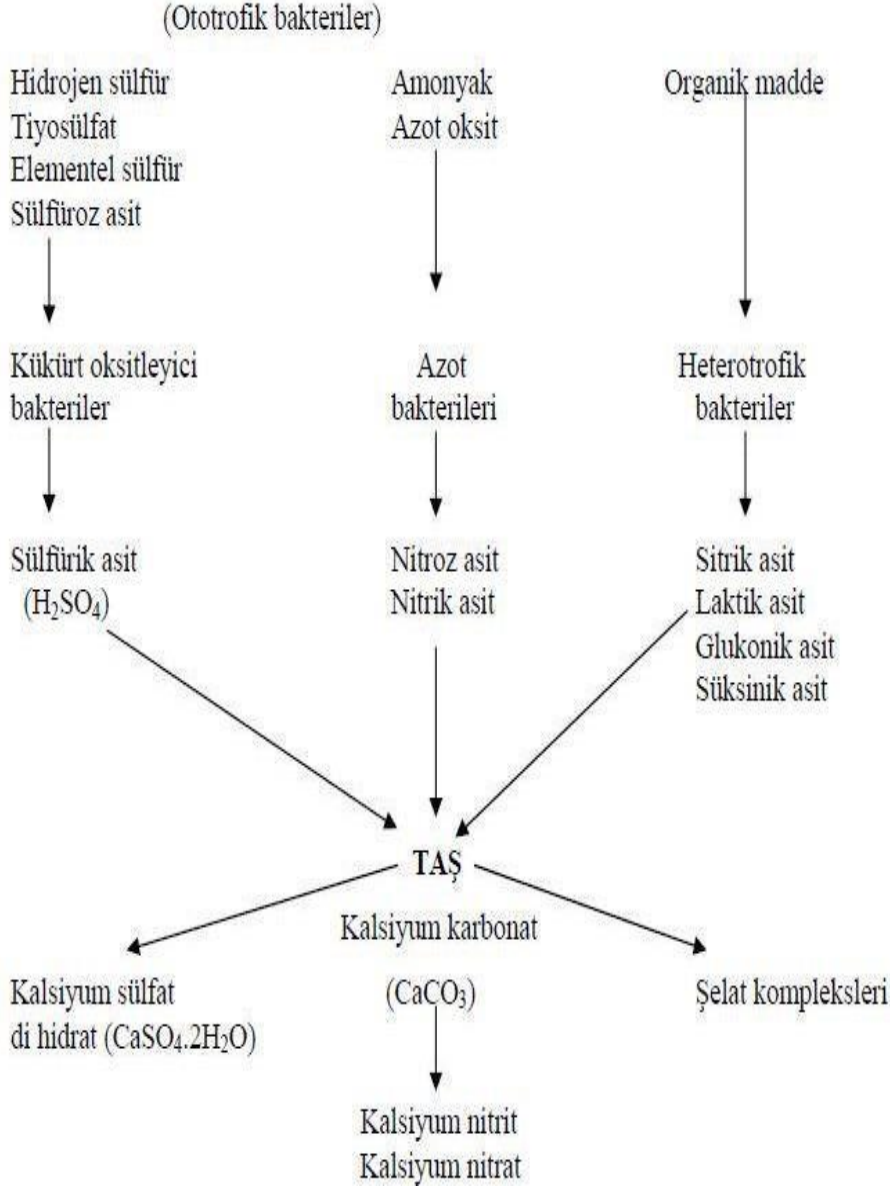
(Ototrofik bakteriler)

Hidrojen sülfür
Tiyosülfat
Elementel sülfür
Sülfüroz asit

Amonyak
Azot oksit

Organik madde

Kükürt oksitleyici bakteriler

Azot bakterileri

Heterotrofik bakteriler

Sülfürik asit ($H_2SO_4$)

Nitroz asit
Nitrik asit

Sitrik asit
Laktik asit
Glukonik asit
Süksinik asit

TAŞ
Kalsiyum karbonat
($CaCO_3$)

Kalsiyum sülfat di hidrat ($CaSO_4.2H_2O$)

Şelat kompleksleri

Kalsiyum nitrit
Kalsiyum nitrat